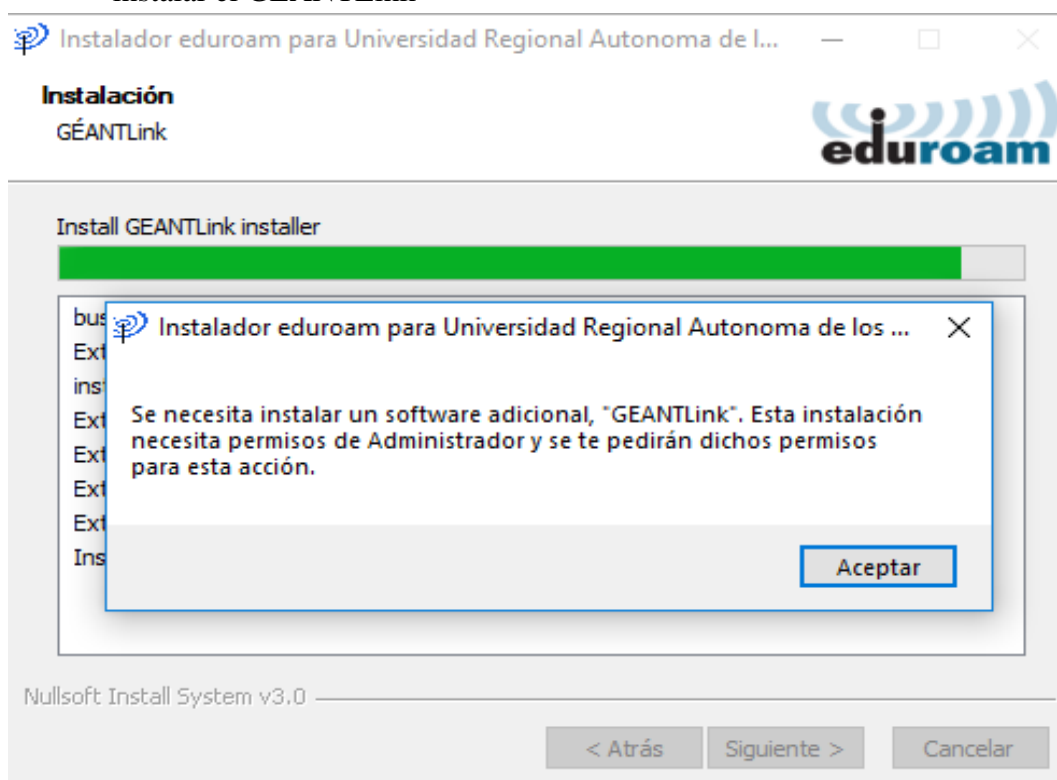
Instalador eduroam para Universidad Regional Autonoma de l...

Instalación
GÉANTLink

eduroam

Install GEANTLink installer

bus
Ext
ins
Ext
Ext
Ext
Ext
Ins

Instalador eduroam para Universidad Regional Autonoma de los ...

Se necesita instalar un software adicional, "GEANTLink". Esta instalación necesita permisos de Administrador y se te pedirán dichos permisos para esta acción.

Aceptar

Nullsoft Install System v3.0

< Atrás
Siguiente >
Cancelar